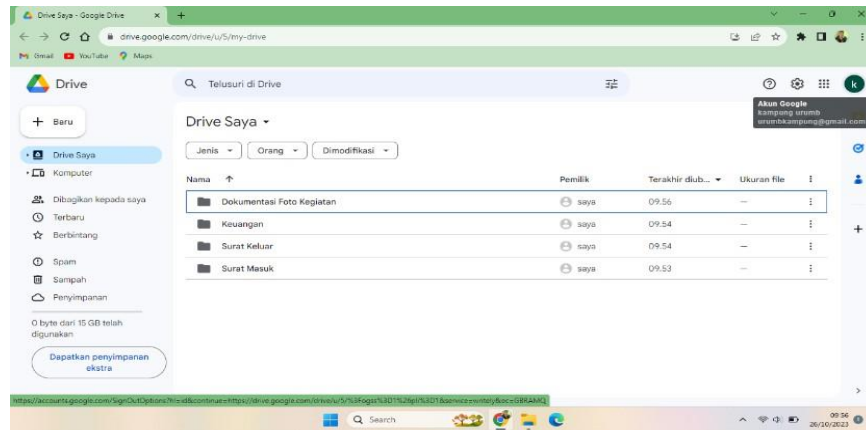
Drive Saya - Google Drive × +

drive.google.com/drive/u/5/my-drive

Gmail YouTube Maps

Drive

Telusuri di Drive

Akun Google
kampung urumb
urumbkampung@gmail.com

k

Baru

Drive Saya

Komputer

Dibagikan kepada saya

Terbaru

Berbintang

Spam

Sampah

Penyimpanan

0 byte dari 15 GB telah digunakan

Dapatkan penyimpanan ekstra

Drive Saya

Jenis Orang Dimodifikasi

| Nama ↑ | Pemilik | Terakhir diub... | Ukuran file |
|---|---|---|---|
| Dokumentasi Foto Kegiatan | saya | 09.56 | — |
| Keuangan | saya | 09.54 | — |
| Surat Keluar | saya | 09.54 | — |
| Surat Masuk | saya | 09.53 | — |

https://accounts.google.com/SignOutOptions?hl=id&continue=https://drive.google.com/drive/u/5/%3Fogss%3D1%26pli%3D1&service=writely&ec=GBRAMQ

Search

09.56
26/10/2023